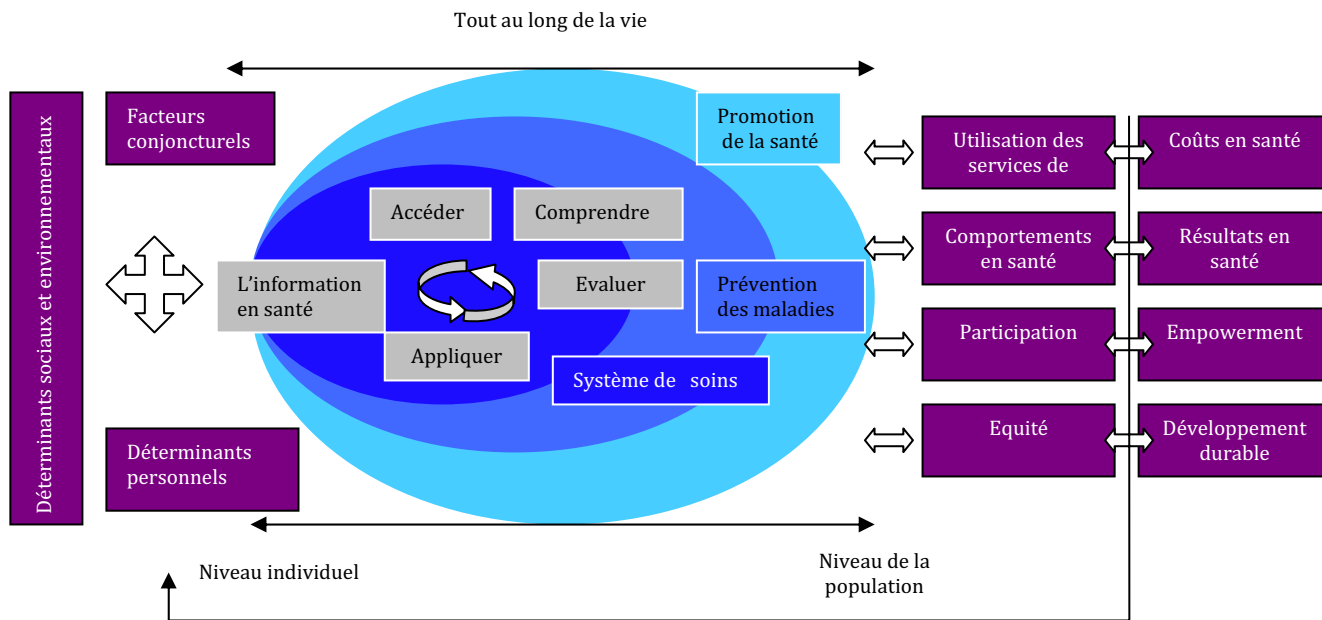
Tout au long de la vie

Déterminants sociaux et environnementaux

Facteurs conjoncturels

Déterminants personnels

Promotion de la santé

Accéder

Comprendre

L'information en santé

Evaluer

Prévention des maladies

Appliquer

Système de soins

Utilisation des services de

Coûts en santé

Comportements en santé

Résultats en santé

Participation

Empowerment

Equité

Développement durable

Niveau individuel

Niveau de la population